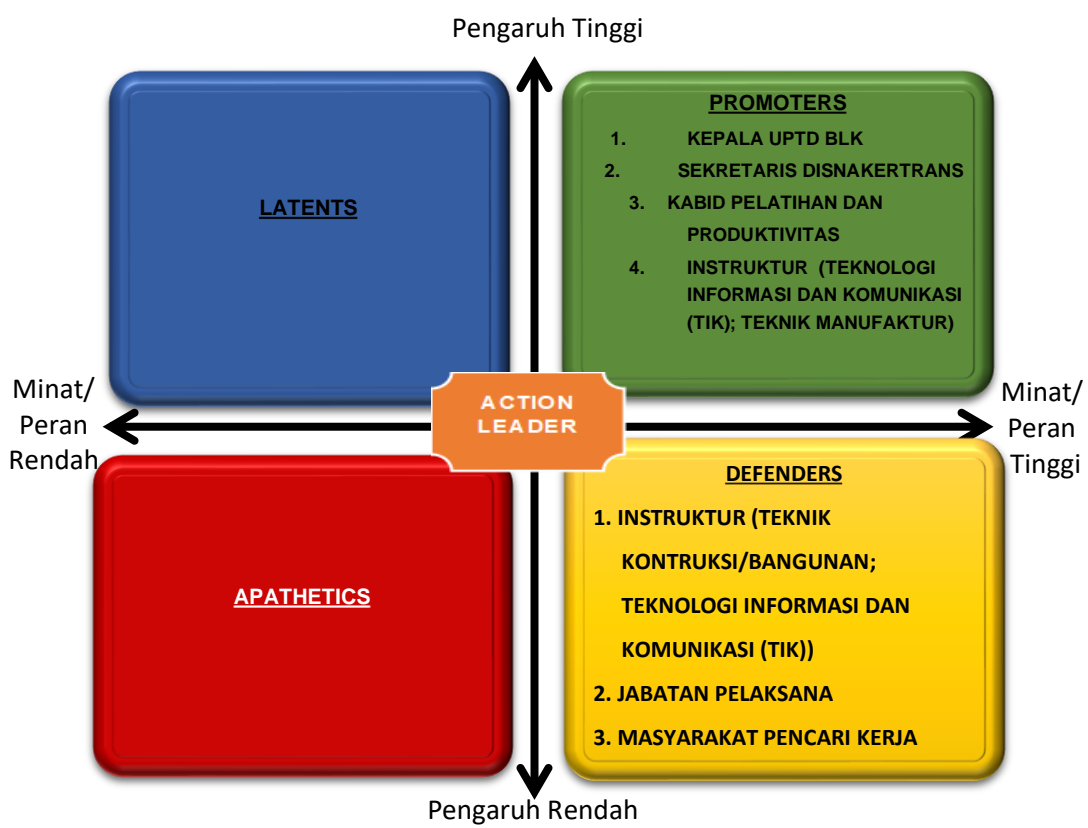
Pengaruh Tinggi

LATENTS

PROMOTERS

1. KEPALA UPTD BLK

2. SEKRETARIS DISNAKERTRANS

3. KABID PELATIHAN DAN PRODUKTIVITAS

4. INSTRUKTUR (TEKNOLOGI INFORMASI DAN KOMUNIKASI (TIK); TEKNIK MANUFAKTUR)

Minat/ Peran Rendah

ACTION LEADER

Minat/ Peran Tinggi

APATHETICS

DEFENDERS

1. INSTRUKTUR (TEKNIK KONTRUKSI/BANGUNAN; TEKNOLOGI INFORMASI DAN KOMUNIKASI (TIK))

2. JABATAN PELAKSANA

3. MASYARAKAT PENCARI KERJA

Pengaruh Rendah